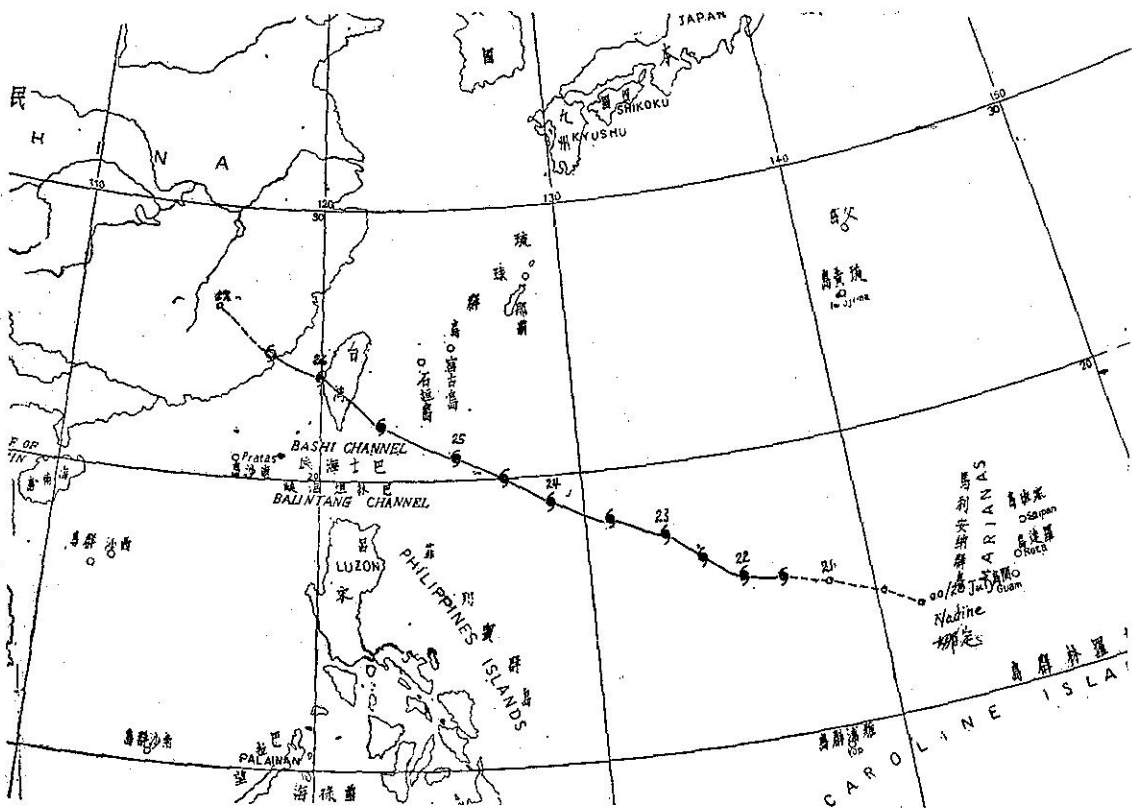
JAPAN
民
H
I
N
A
SHIKOKU
九
州 KYUSHU
國
150
30
140
130
120
110
30
琉
球
群
島
沖
繩
島
台
灣
宮古島
石垣島
硫黃島
Iwo Jima
20
25
24
23
22
21
20/28 July
BASHI CHANNEL
巴士海峽
Pratas
東沙島
BALINTANG CHANNEL
巴林坦海峽
20
海南島
西沙群島
呂宋
LUZON
PHILIPPINES
ISLANDS
菲律賓群島
馬利安納群島
MARIANAS
塞班島
Saipan
羅塔島
Rota
關島
Guam
Nadine
娜定
加羅林群島
CAROLINE ISLA
雅浦群島
Yap
南沙群島
巴拉望
PALAWAN
蘇祿海